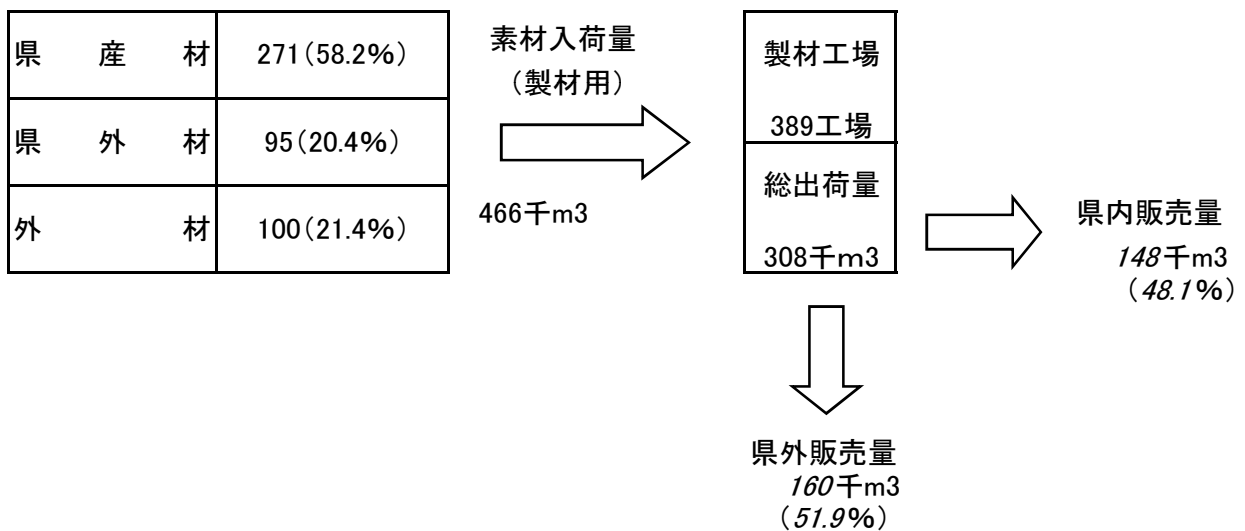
| 県　産　材 | 271(58.2%) |
|---|---|
| 県　外　材 | 95(20.4%) |
| 外　　材 | 100(21.4%) |

素材入荷量
(製材用)

466千m3

製材工場

389工場

総出荷量

308千m3

県内販売量
148千m3
(48.1%)

県外販売量
160千m3
(51.9%)